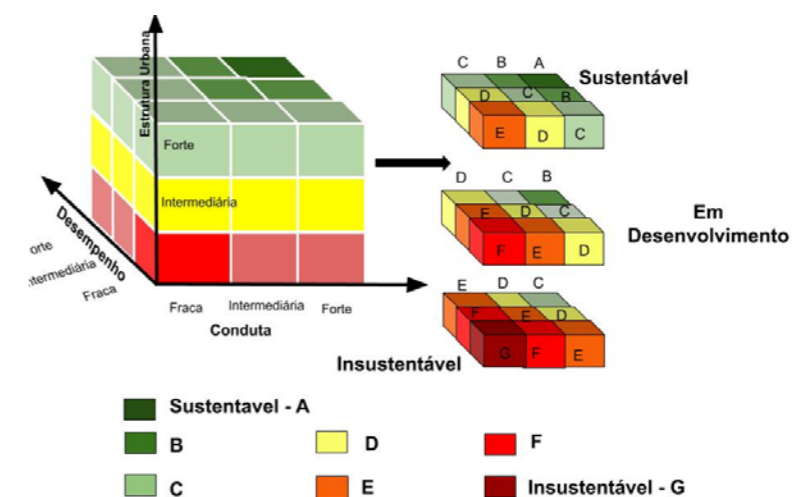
Estrutura Urbana

Forte

Intermediária

Desempenho

orte

ntermediária

Fraca

Fraca Intermediária Forte

Conduta

C B A

Sustentável

D C B

E D C

D C B

Em Desenvolvimento

E D C

F E D

E D C

F E D

G F E

Insustentável

Sustentavel - A

B

D

F

C

E

Insustentável - G